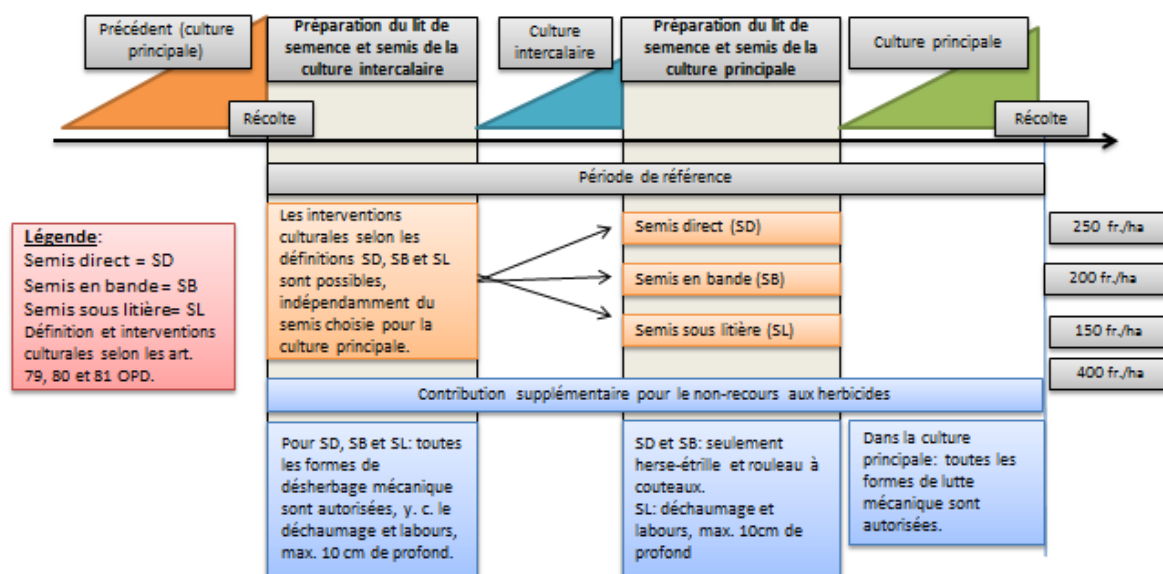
Précédent (culture principale)

Préparation du lit de semence et semis de la culture intercalaire

Culture intercalaire

Préparation du lit de semence et semis de la culture principale

Culture principale

Récolte

Récolte

Période de référence

Légende:
Semis direct = SD
Semis en bande= SB
Semis sous litière= SL
Définition et interventions culturales selon les art. 79, 80 et 81 OPD.

Les interventions culturales selon les définitions SD, SB et SL sont possibles, indépendamment du semis choisie pour la culture principale.

Semis direct (SD)

Semis en bande (SB)

Semis sous litière (SL)

250 fr./ha

200 fr./ha

150 fr./ha

400 fr./ha

Contribution supplémentaire pour le non-recours aux herbicides

Pour SD, SB et SL: toutes les formes de désherbage mécanique sont autorisées, y. c. le déchaumage et labours, max. 10 cm de profond.

SD et SB: seulement herse-étrille et rouleau à couteaux.
SL: déchaumage et labours, max. 10cm de profond

Dans la culture principale: toutes les formes de lutte mécanique sont autorisées.